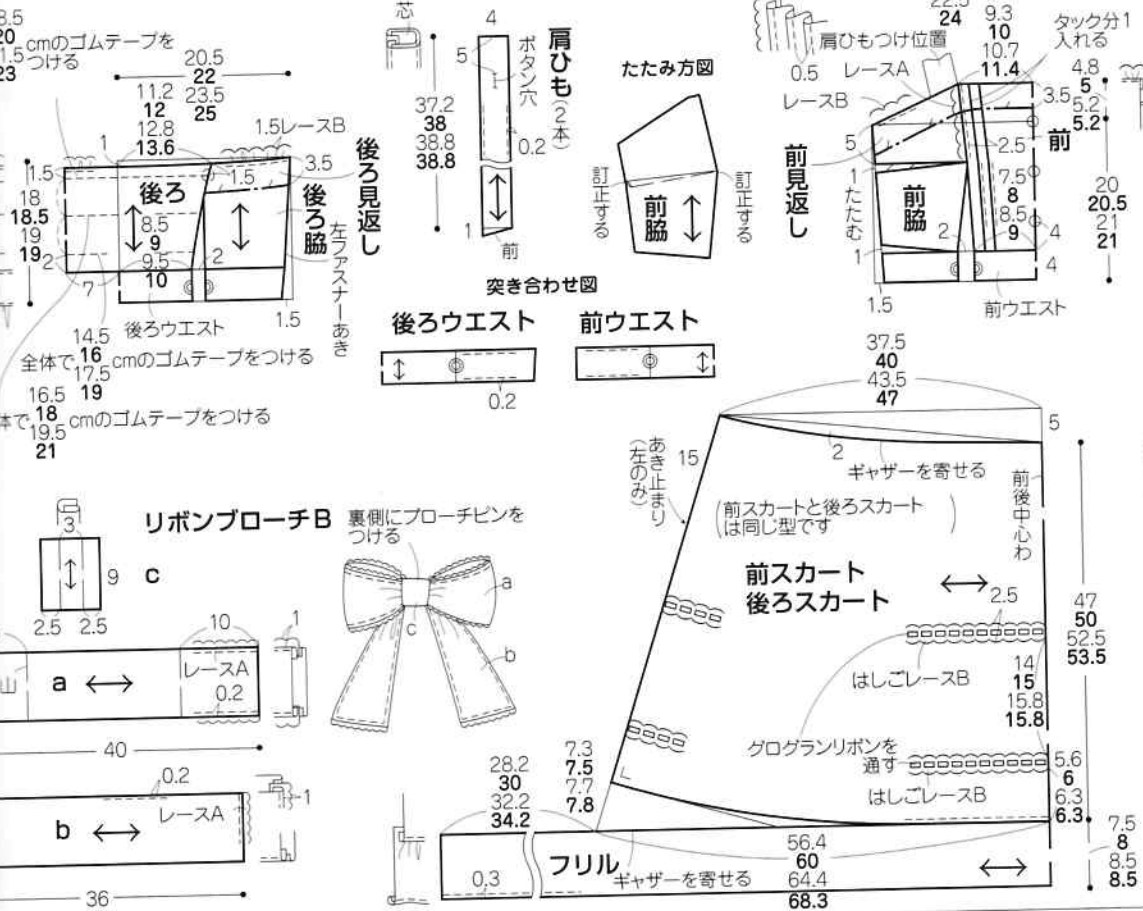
8.5
20
1.5 cmのゴムテープを
23 つける

20.5
22
11.2 23.5
12 25
12.8
13.6
1.5レースB
1.5
1
1.5
3.5
後ろ
後ろ見返し
後ろ脇
18
18.5
19
19
2
8.5
9
9.5
10
2
7
左ファスナーあき
後ろウエスト
1.5
14.5
全体で 16 cmのゴムテープをつける
17.5
19
16.5
体で 18 cmのゴムテープをつける
19.5
21

芯
4
5
ボタン穴
肩ひも(2本)
37.2
38
38.8
38.8
0.2
1
前

たたみ方図
訂正する
前脇
訂正する

突き合わせ図
後ろウエスト
前ウエスト
0.2

22.5
24
9.3
10
10.7
11.4
タック分1入れる
肩ひもつけ位置
0.5
レースA
レースB
4.8
5
3.5
5.2
5.2
前
5
2.5
前見返し
1
たたむ
前脇
7.5
8
8.5
9
2
4
1
4
20
20.5
21
21
1.5
前ウエスト

37.5
40
43.5
47
5
2
ギャザーを寄せる
あき止まり(左のみ)
15
前後中心わ
前スカートと後ろスカートは同じ型です
前スカート
後ろスカート
2.5
47
50
52.5
53.5
14
15
15.8
15.8
はしごレースB
グログランリボンを通す
5.6
6
はしごレースB
6.3
6.3

3
9
c
2.5 2.5
リボンブローチB
裏側にブローチピンをつける
a
b
c
10
1
山
a
レースA
0.2
40
0.2
レースA
1
b
36

28.2
30
32.2
34.2
7.3
7.5
7.7
7.8
56.4
60
64.4
68.3
0.3
フリル
ギャザーを寄せる
7.5
8
8.5
8.5